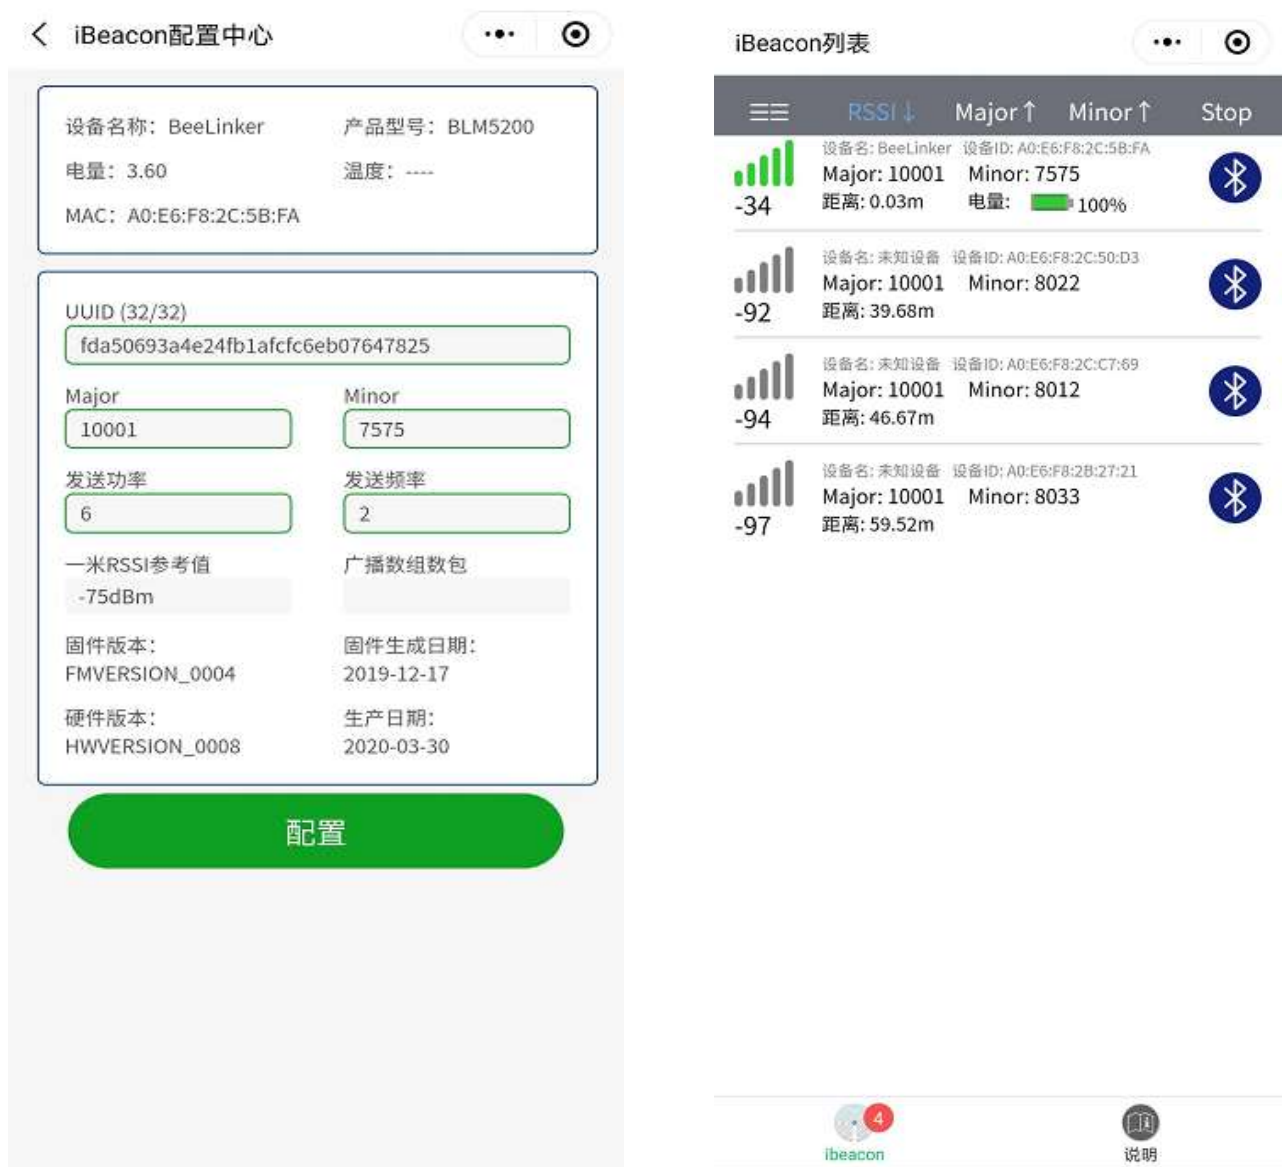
iBeacon配置中心

设备名称：BeeLinker
产品型号：BLM5200
电量：3.60
温度：----
MAC：A0:E6:F8:2C:5B:FA

UUID (32/32)
fda50693a4e24fb1afcfc6eb07647825
Major
10001
Minor
7575
发送功率
6
发送频率
2
一米RSSI参考值
-75dBm
广播数组数包
固件版本：
FMVERSION_0004
固件生成日期：
2019-12-17
硬件版本：
HWVERSION_0008
生产日期：
2020-03-30

配置

iBeacon列表

RSSI↓ Major↑ Minor↑ Stop

-34
设备名: BeeLinker 设备ID: A0:E6:F8:2C:5B:FA
Major: 10001 Minor: 7575
距离: 0.03m 电量: 100%

-92
设备名: 未知设备 设备ID: A0:E6:F8:2C:50:D3
Major: 10001 Minor: 8022
距离: 39.68m

-94
设备名: 未知设备 设备ID: A0:E6:F8:2C:C7:69
Major: 10001 Minor: 8012
距离: 46.67m

-97
设备名: 未知设备 设备ID: A0:E6:F8:2B:27:21
Major: 10001 Minor: 8033
距离: 59.52m

4
ibeacon
说明